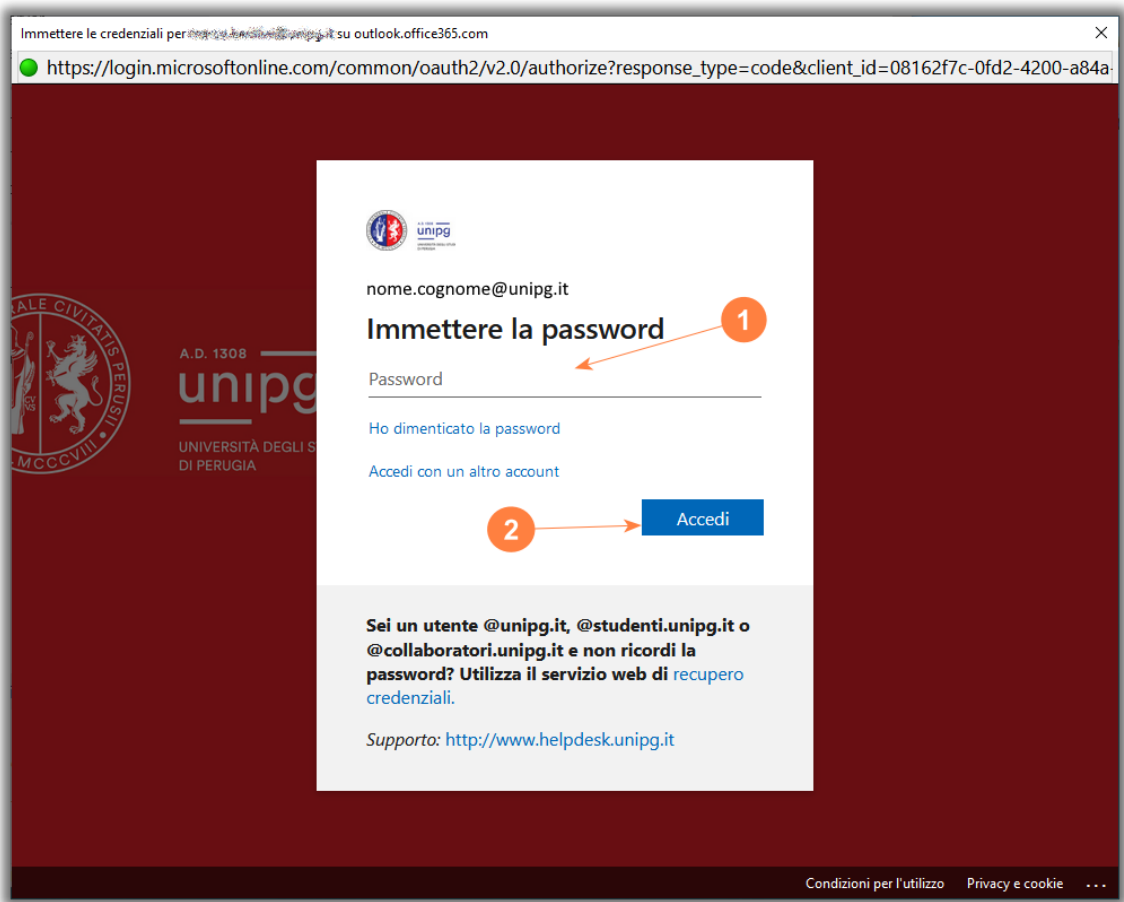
Immettere le credenziali per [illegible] su outlook.office365.com

https://login.microsoftonline.com/common/oauth2/v2.0/authorize?response_type=code&client_id=08162f7c-0fd2-4200-a84a-

A.D. 1308
unipg
UNIVERSITÀ DEGLI STUDI DI PERUGIA

nome.cognome@unipg.it

Immettere la password

Password

1

Ho dimenticato la password

Accedi con un altro account

2

Accedi

Sei un utente @unipg.it, @studenti.unipg.it o @collaboratori.unipg.it e non ricordi la password? Utilizza il servizio web di recupero credenziali.

Supporto: http://www.helpdesk.unipg.it

A.D. 1308
unipg
UNIVERSITÀ DEGLI S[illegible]
DI PERUGIA

Condizioni per l'utilizzo Privacy e cookie ...